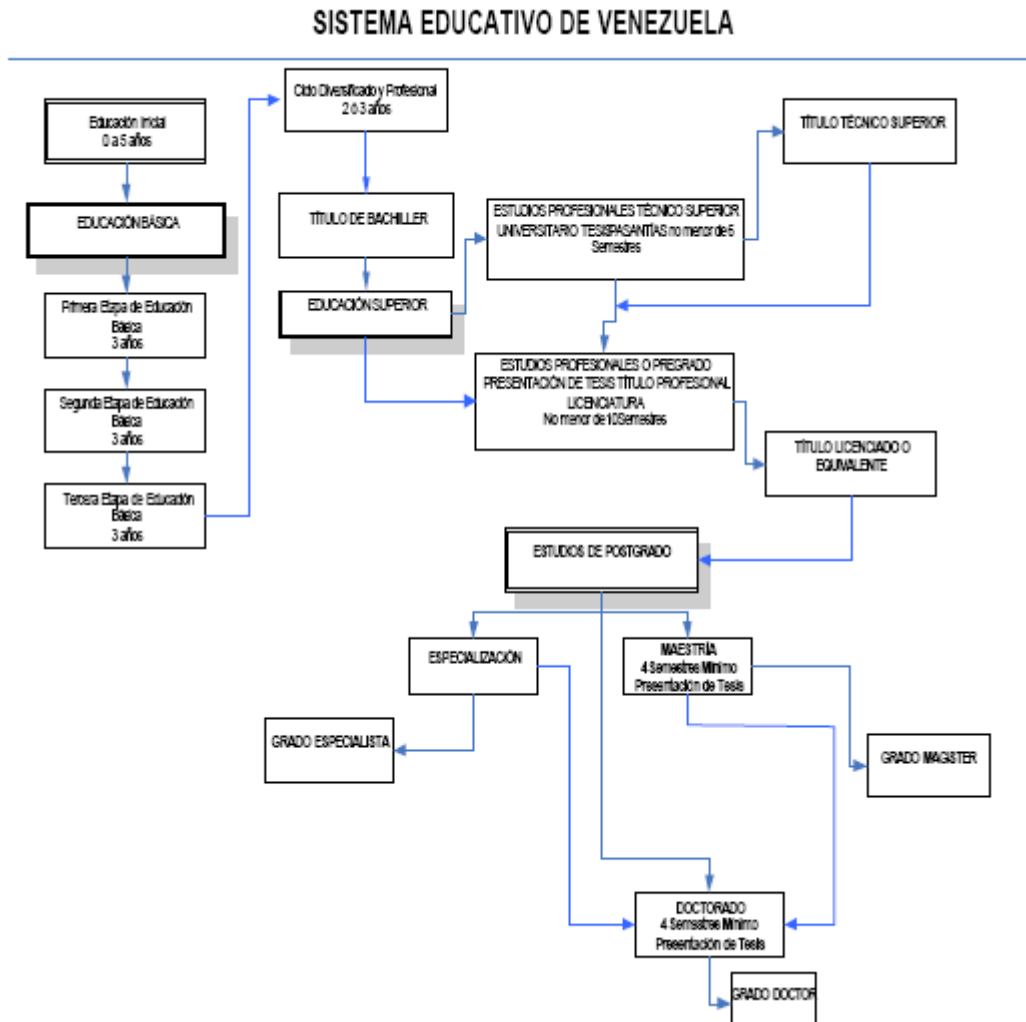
SISTEMA EDUCATIVO DE VENEZUELA

Educación Inicial
0 a 5 años

EDUCACIÓN BÁSICA

Primera Etapa de Educación Básica
3 años

Segunda Etapa de Educación Básica
3 años

Tercera Etapa de Educación Básica
3 años

Ciclo Diversificado y Profesional
2 ó 3 años

TÍTULO DE BACHILLER

EDUCACIÓN SUPERIOR

ESTUDIOS PROFESIONALES TÉCNICO SUPERIOR UNIVERSITARIO TESIS/PASANTÍAS no menor de 6 Semestres

TÍTULO TÉCNICO SUPERIOR

ESTUDIOS PROFESIONALES O PREGRADO PRESENTACIÓN DE TESIS TÍTULO PROFESONAL LICENCIATURA
No menor de 10 Semestres

TÍTULO LICENCIADO O EQUIVALENTE

ESTUDIOS DE POSTGRADO

ESPECIALIZACIÓN

MAESTRÍA
4 Semestres Mínimo
Presentación de Tesis

GRADO ESPECIALISTA

GRADO MAGISTER

DOCTORADO
4 Semestres Mínimo
Presentación de Tesis

GRADO DOCTOR